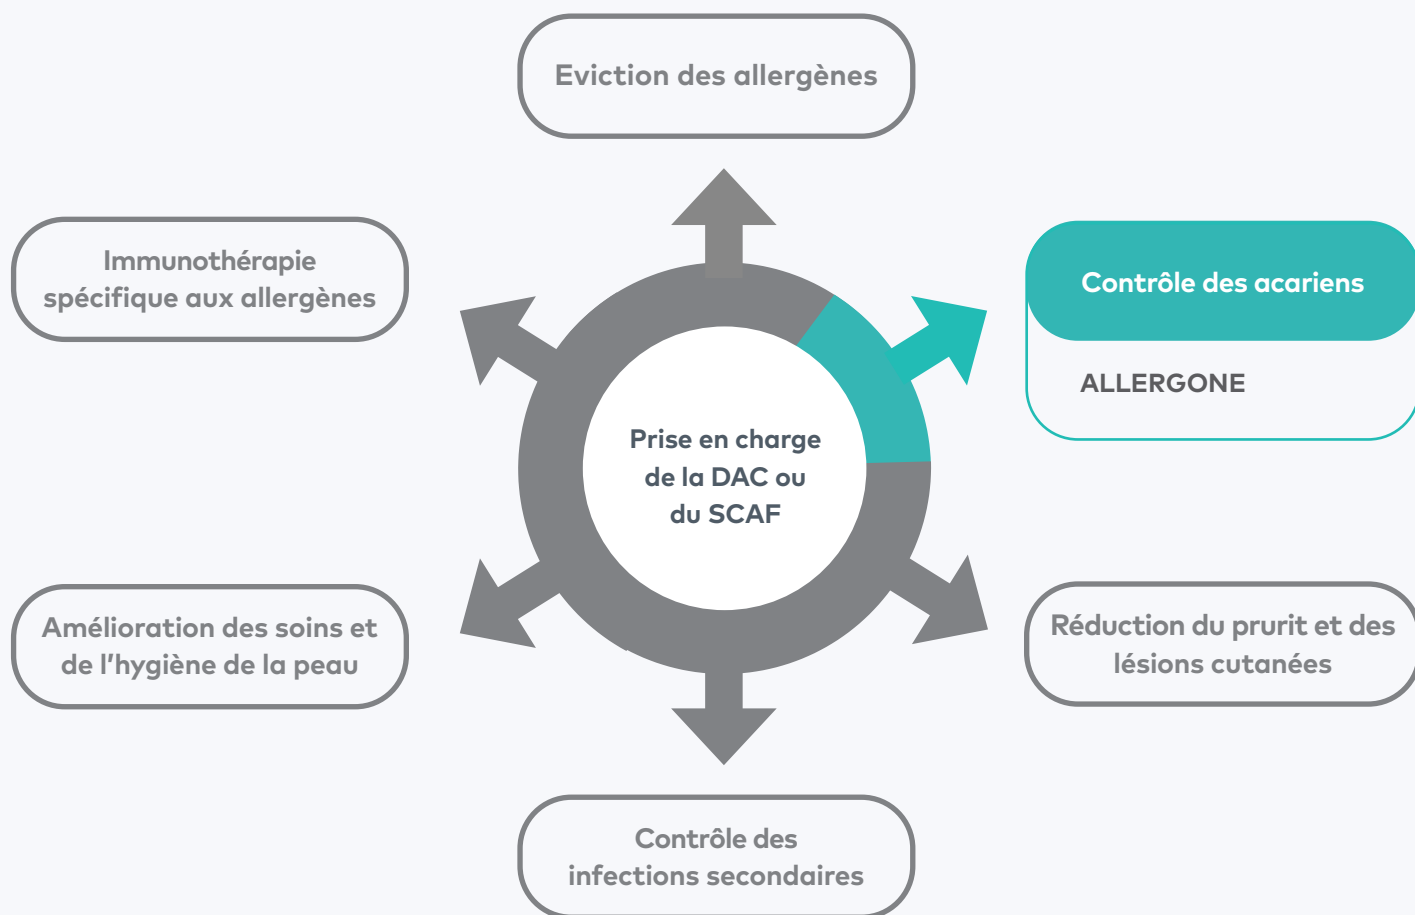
Eviction des allergènes

Immunothérapie spécifique aux allergènes

Contrôle des acariens

ALLERGONE

Prise en charge de la DAC ou du SCAF

Amélioration des soins et de l'hygiène de la peau

Réduction du prurit et des lésions cutanées

Contrôle des infections secondaires